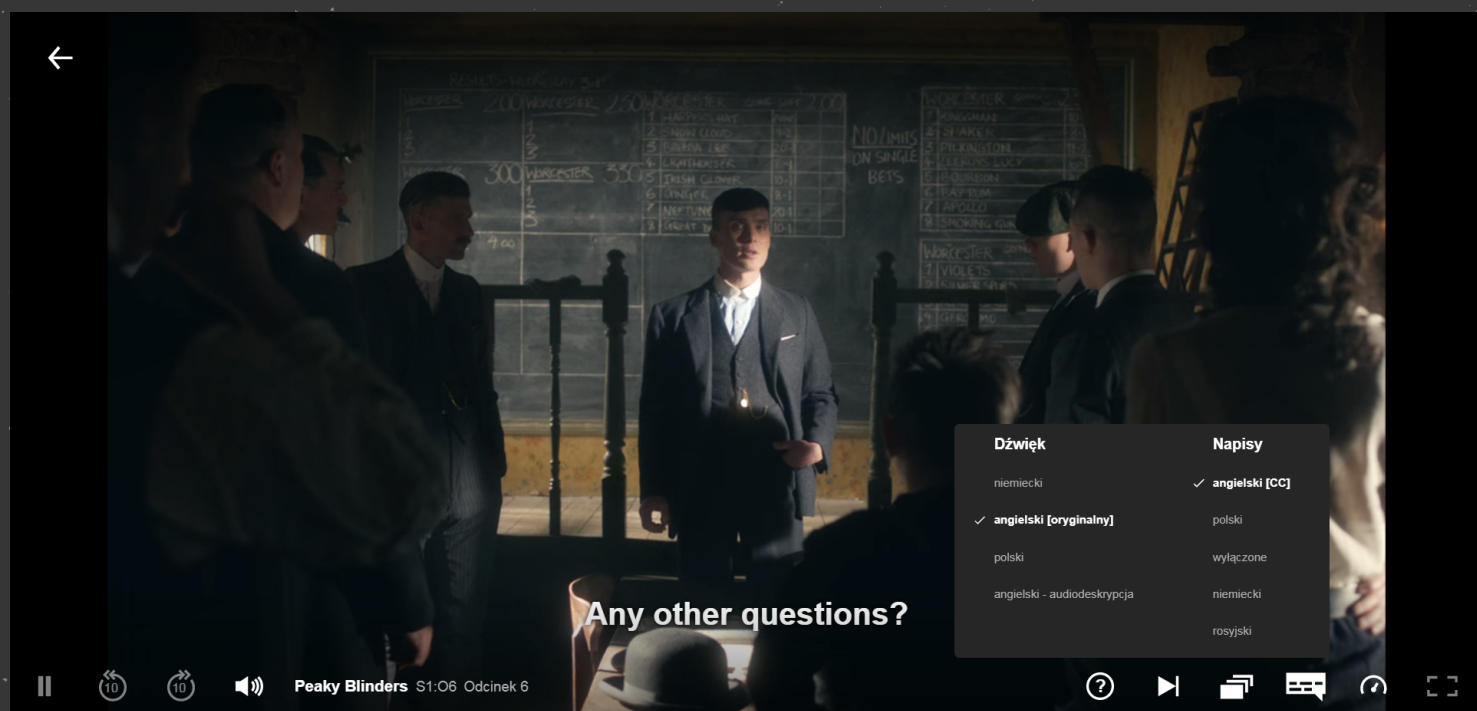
RESULTS WORCESTER

| WORCESTER 200 | WORCESTER 250 | WORCESTER 2:00 |
|---|---|---|
| 1 | 1 | 1 HAPPY CHAT |
| 2 | 2 | 2 SNOW CLOUD |
| 3 | 3 | 3 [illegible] |
| | | 4 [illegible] |

WORCESTER 300 WORCESTER 350

| | |
|---|---|
| 5 | IRISH CLOVER |
| 6 | GINGER |
| 7 | NEPTUNE |
| 8 | GREAT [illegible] |

4:00

NO LIMITS ON SINGLE BETS

| WORCESTER |
|---|
| 1 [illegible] |
| 2 SHAKER |
| 3 PICKINGTON |
| 4 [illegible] LUCY |
| 5 BOURBON |
| 6 RAPTUM |
| 7 APOLLO |
| 8 SMOKING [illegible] |

WORCESTER
1 VIOLETS
2 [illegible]

Dźwięk
niemiecki
✓ angielski [oryginalny]
polski
angielski - audiodeskrypcja

Napisy
✓ angielski [CC]
polski
wyłączone
niemiecki
rosyjski

Any other questions?

10 10 Peaky Blinders S1:O6 Odcinek 6 ?